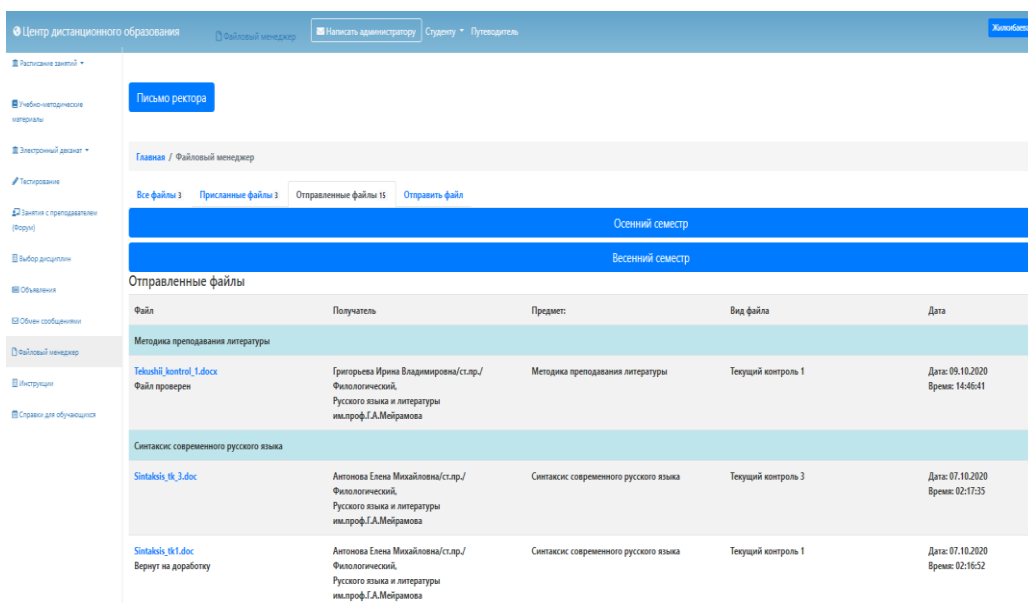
Центр дистанционного образования  Файловый менеджер  Написать администратору  Студенту  Путеводитель  Жолкибаев

Расписание занятий
Учебно-методические материалы
Электронный деканат
Тестирование
Занятия с преподавателем (Форум)
Выбор дисциплин
Объявления
Обмен сообщениями
Файловый менеджер
Инструкции
Справки для обучающихся

Письмо ректора

Главная / Файловый менеджер

Все файлы 3  Присланные файлы 3  Отправленные файлы 15  Отправить файл

Осенний семестр

Весенний семестр

Отправленные файлы

| Файл | Получатель | Предмет: | Вид файла | Дата |
|---|---|---|---|---|
| Методика преподавания литературы | | | | |
| Tekushii_kontrol_1.docx Файл проверен | Григорьева Ирина Владимировна/ст.пр./ Филологический, Русского языка и литературы им.проф.Г.А.Мейрамова | Методика преподавания литературы | Текущий контроль 1 | Дата: 09.10.2020 Время: 14:46:41 |
| Синтаксис современного русского языка | | | | |
| Sintaksis_tk_3.doc | Антонова Елена Михайловна/ст.пр./ Филологический, Русского языка и литературы им.проф.Г.А.Мейрамова | Синтаксис современного русского языка | Текущий контроль 3 | Дата: 07.10.2020 Время: 02:17:35 |
| Sintaksis_tk1.doc Вернут на доработку | Антонова Елена Михайловна/ст.пр./ Филологический, Русского языка и литературы им.проф.Г.А.Мейрамова | Синтаксис современного русского языка | Текущий контроль 1 | Дата: 07.10.2020 Время: 02:16:52 |